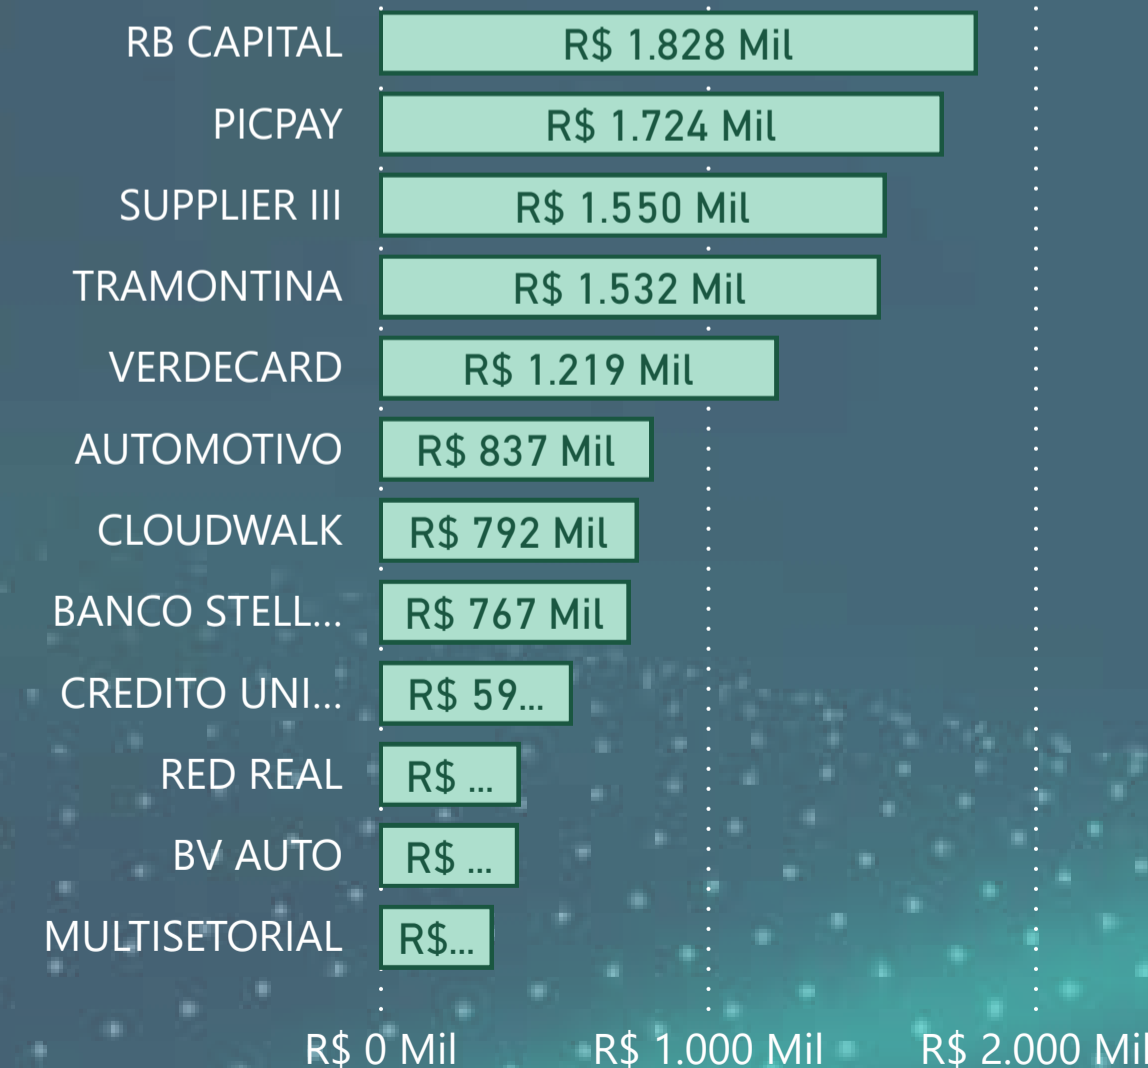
RB CAPITAL R$ 1.828 Mil
PICPAY R$ 1.724 Mil
SUPPLIER III R$ 1.550 Mil
TRAMONTINA R$ 1.532 Mil
VERDECARD R$ 1.219 Mil
AUTOMOTIVO R$ 837 Mil
CLOUDWALK R$ 792 Mil
BANCO STELL... R$ 767 Mil
CREDITO UNI... R$ 59...
RED REAL R$ ...
BV AUTO R$ ...
MULTISETORIAL R$...

R$ 0 Mil R$ 1.000 Mil R$ 2.000 Mil